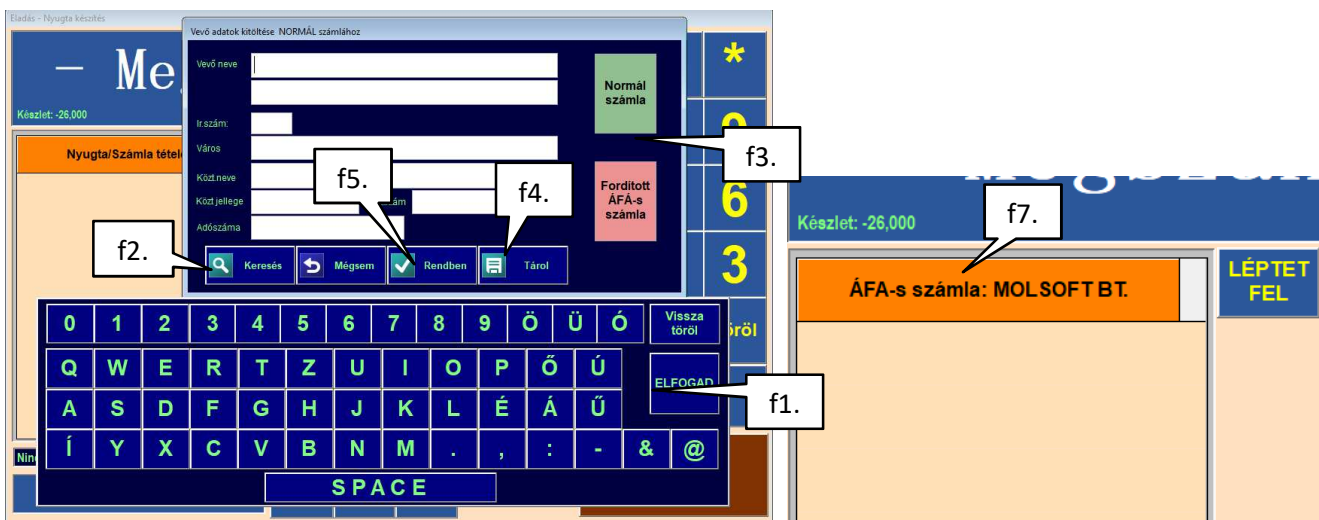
Eladás - Nyugta készítés

– Me

Készlet: -26,000

Nyugta/Számla téte

Nin

Vevő adatok kitöltése NORMÁL számlához

Vevő neve

Ir.szám:

Város

Közt.neve

Közt jellege

szám

Adószáma

Normál számla

Fordított ÁFÁ-s számla

Keresés

Mégsem

Rendben

Tárol

f5.

f4.

f2.

f3.

*

9

6

3

töröl

0 1 2 3 4 5 6 7 8 9 Ö Ü Ó

Vissza töröl

Q W E R T Z U I O P Ő Ú

ELFOGAD

A S D F G H J K L É Á Ű

Í Y X C V B N M . , : - & @

SPACE

f1.

Megszak

Készlet: -26,000

f7.

ÁFA-s számla: MOLSOFT BT.

LÉPTET FEL